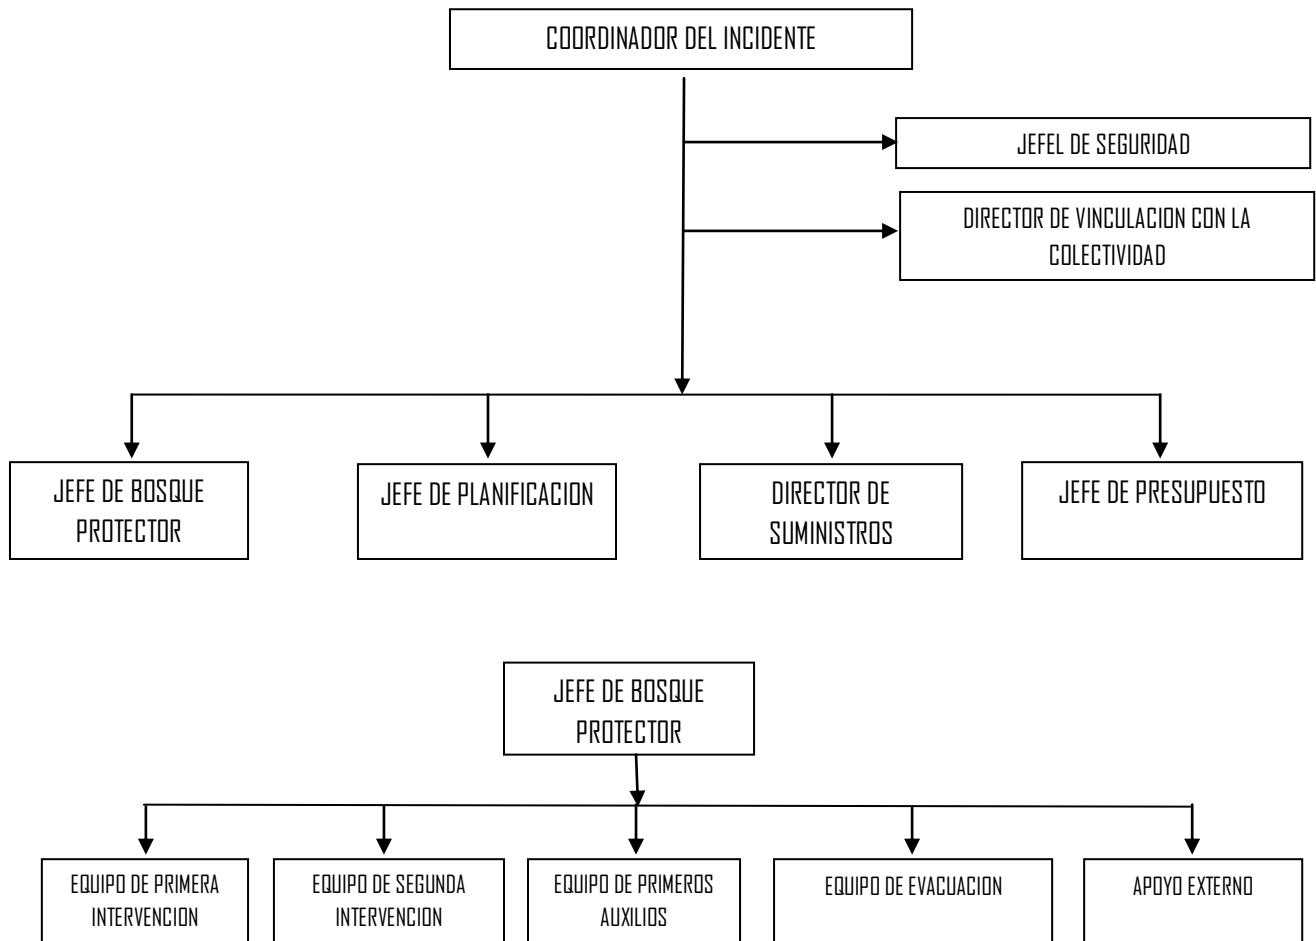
COORDINADOR DEL INCIDENTE

JEFEL DE SEGURIDAD

DIRECTOR DE VINCULACION CON LA COLECTIVIDAD

JEFE DE BOSQUE PROTECTOR

JEFE DE PLANIFICACION

DIRECTOR DE SUMINISTROS

JEFE DE PRESUPUESTO

JEFE DE BOSQUE PROTECTOR

EQUIPO DE PRIMERA INTERVENCION

EQUIPO DE SEGUNDA INTERVENCION

EQUIPO DE PRIMEROS AUXILIOS

EQUIPO DE EVACUACION

APOYO EXTERNO